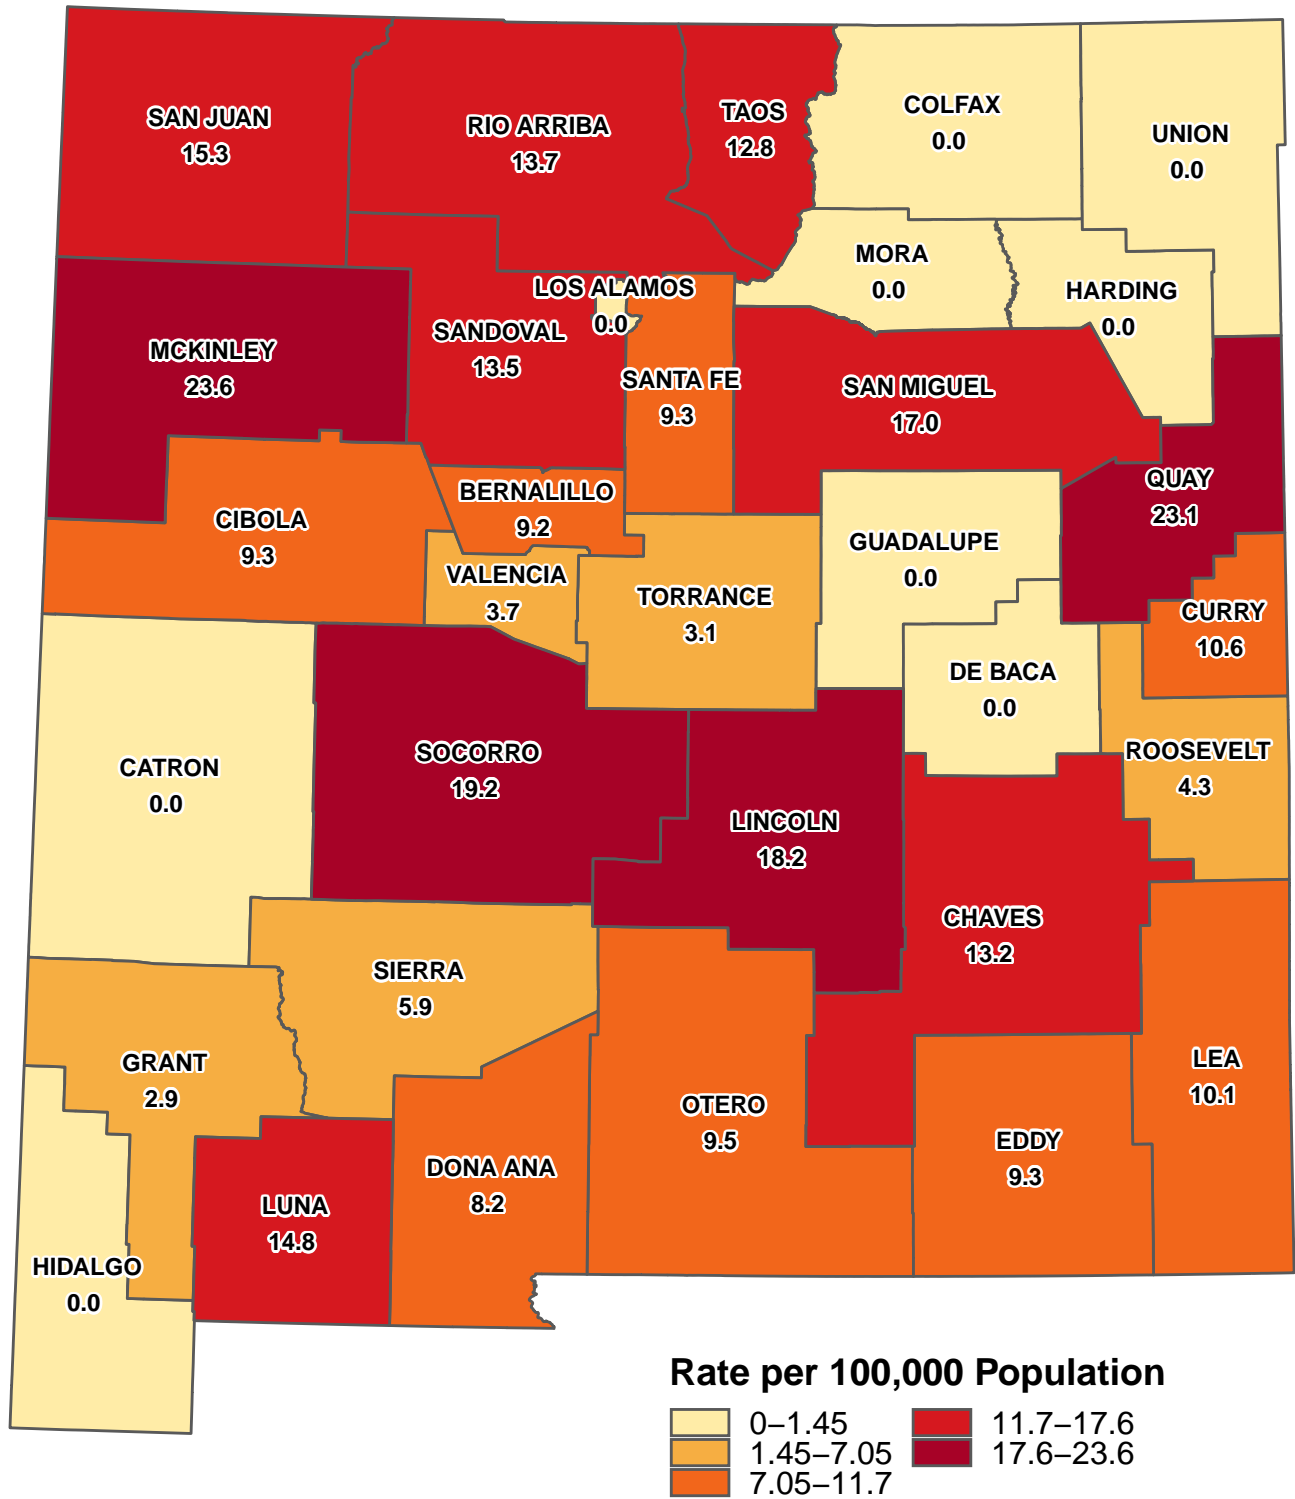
SAN JUAN
15.3

RIO ARRIBA
13.7

TAOS
12.8

COLFAX
0.0

UNION
0.0

MORA
0.0

HARDING
0.0

LOS ALAMOS
0.0

SANDOVAL
13.5

MCKINLEY
23.6

SANTA FE
9.3

SAN MIGUEL
17.0

QUAY
23.1

BERNALILLO
9.2

CIBOLA
9.3

GUADALUPE
0.0

VALENCIA
3.7

TORRANCE
3.1

CURRY
10.6

DE BACA
0.0

CATRON
0.0

SOCORRO
19.2

ROOSEVELT
4.3

LINCOLN
18.2

CHAVES
13.2

SIERRA
5.9

GRANT
2.9

LEA
10.1

OTERO
9.5

EDDY
9.3

DONA ANA
8.2

LUNA
14.8

HIDALGO
0.0

Rate per 100,000 Population
0–1.45
1.45–7.05
7.05–11.7
11.7–17.6
17.6–23.6